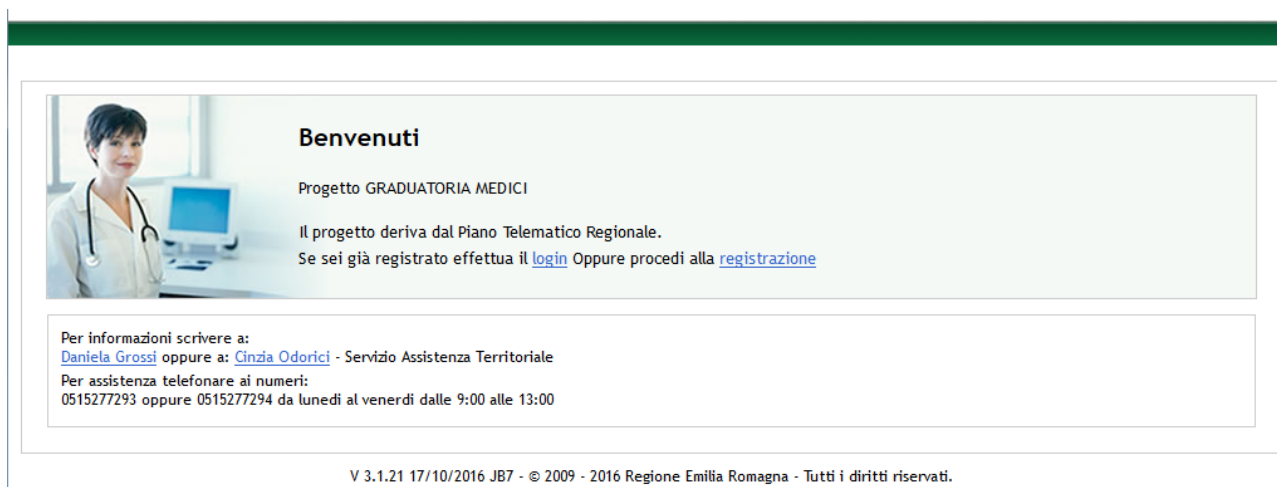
Benvenuti

Progetto GRADUATORIA MEDICI

Il progetto deriva dal Piano Telematico Regionale.
Se sei già registrato effettua il login Oppure procedi alla registrazione

Per informazioni scrivere a:
Daniela Grossi oppure a: Cinzia Odorici - Servizio Assistenza Territoriale
Per assistenza telefonare ai numeri:
0515277293 oppure 0515277294 da lunedì al venerdì dalle 9:00 alle 13:00

V 3.1.21 17/10/2016 JB7 - © 2009 - 2016 Regione Emilia Romagna - Tutti i diritti riservati.